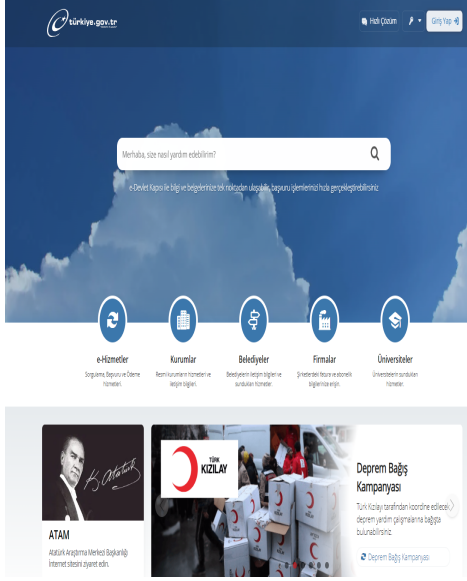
türkiye.gov.tr

Hızlı Çözüm

Giriş Yap

Merhaba, size nasıl yardım edebilirim?

e-Devlet Kapısı ile bilgi ve belgelerinize tek noktadan ulaşabilir, başvuru işlemlerinizi hızla gerçekleştirebilirsiniz.

e-Hizmetler
Sorgulama, Başvuru ve Ödeme hizmetleri.

Kurumlar
Resmi kurumların hizmetleri ve iletişim bilgileri.

Belediyeler
Belediyelerin iletişim bilgileri ve sundukları hizmetler.

Firmalar
Şirketlerin fatura ve abonelik bilgilerine erişin.

Üniversiteler
Üniversitelerin sundukları hizmetler.

ATAM
Atatürk Araştırma Merkezi Başkanlığı İnternet sitesini ziyaret edin.

TÜRK KIZILAY

Deprem Bağış Kampanyası
Türk Kızılay tarafından koordine edilecek deprem yardım çalışmalarına bağışta bulunabilirsiniz.

Deprem Bağış Kampanyası